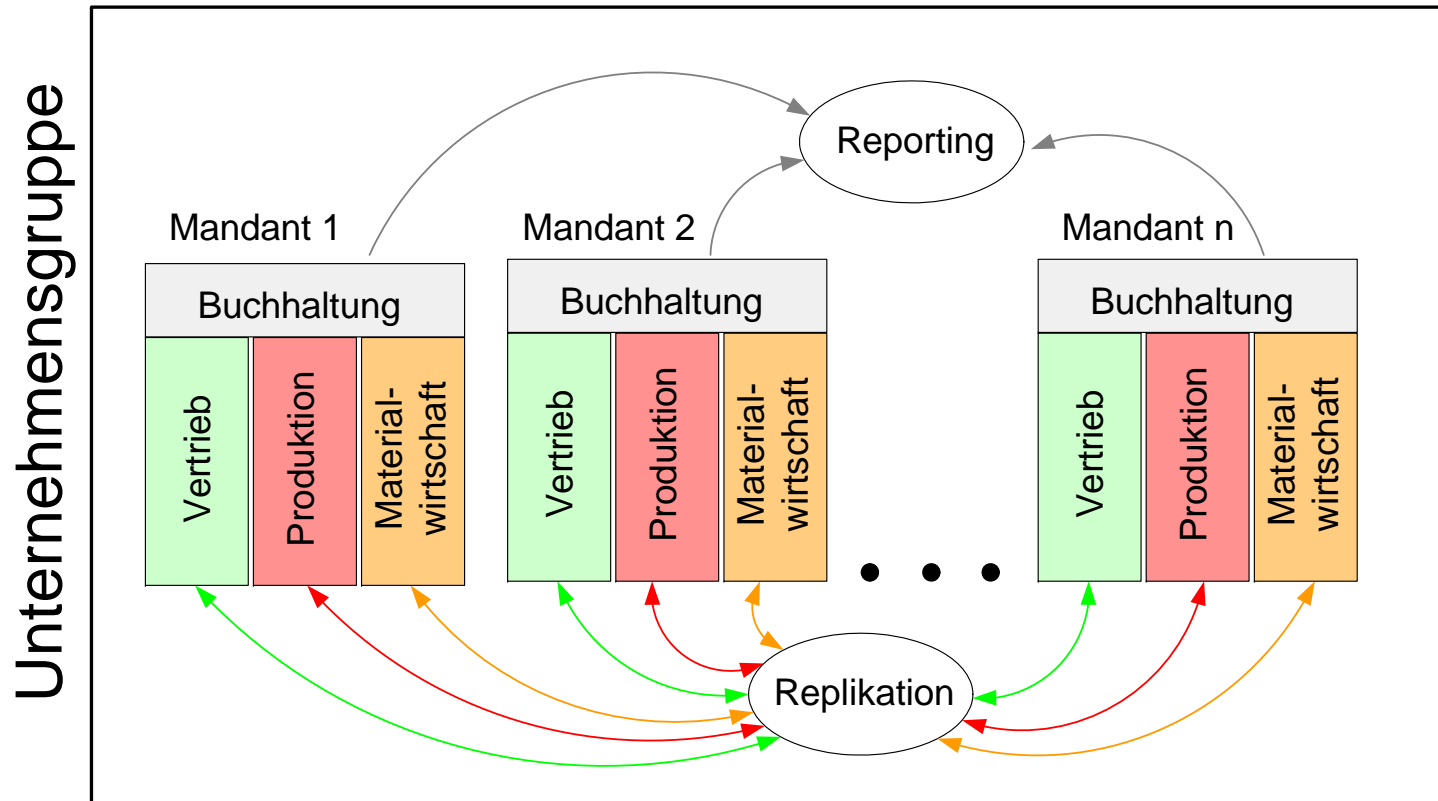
Unternehmensgruppe

Reporting

Mandant 1

Buchhaltung

Vertrieb

Produktion

Materialwirtschaft

Mandant 2

Buchhaltung

Vertrieb

Produktion

Materialwirtschaft

Mandant n

Buchhaltung

Vertrieb

Produktion

Materialwirtschaft

Replikation